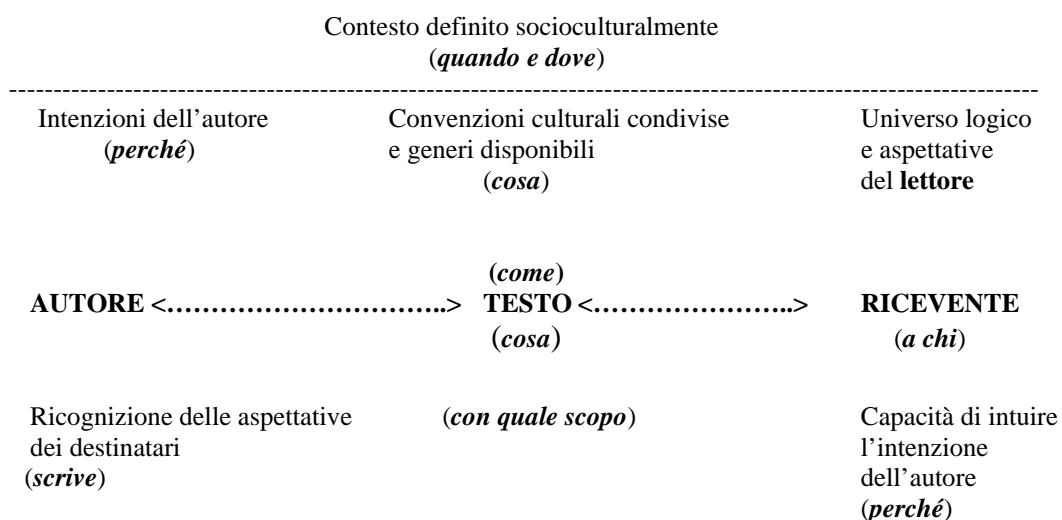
Contesto definito socioculturalmente
(*quando e dove*)

------------------------------------------------------------------------------------------------------------------------

Intenzioni dell'autore
(*perché*)

Convenzioni culturali condivise
e generi disponibili
(*cosa*)

Universo logico
e aspettative
del **lettore**

(*come*)
**AUTORE <…………………………..> TESTO <…………………..> RICEVENTE**
(*cosa*)
(*a chi*)

Ricognizione delle aspettative
dei destinatari
(*scrive*)

(*con quale scopo*)

Capacità di intuire
l'intenzione
dell'autore
(*perché*)